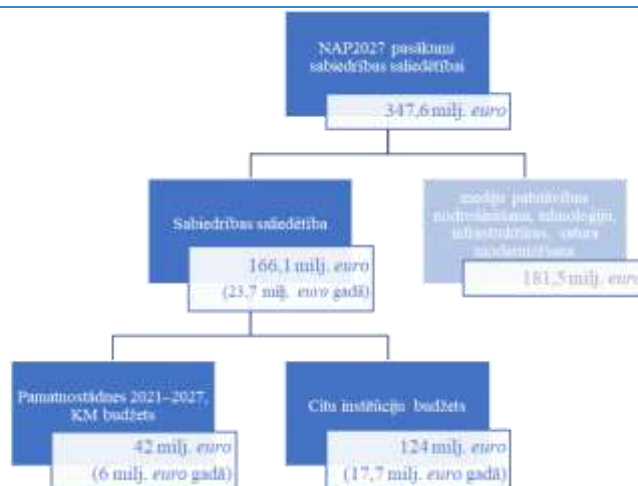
NAP2027 pasākumi sabiedrības saliedētībai

347,6 milj. *euro*

Sabiedrības saliedētība

166,1 milj. *euro*
(23,7 milj. *euro* gadā)

mediju patstāvības nodrošināšana, tehnoloģiju, infrastruktūras, satura modernizēšana

181,5 milj. *euro*

Pamatnostādnes 2021–2027, KM budžets

42 milj. *euro*
(6 milj. *euro* gadā)

Citu institūciju budžets

124 milj. *euro*
(17,7 milj. *euro* gadā)